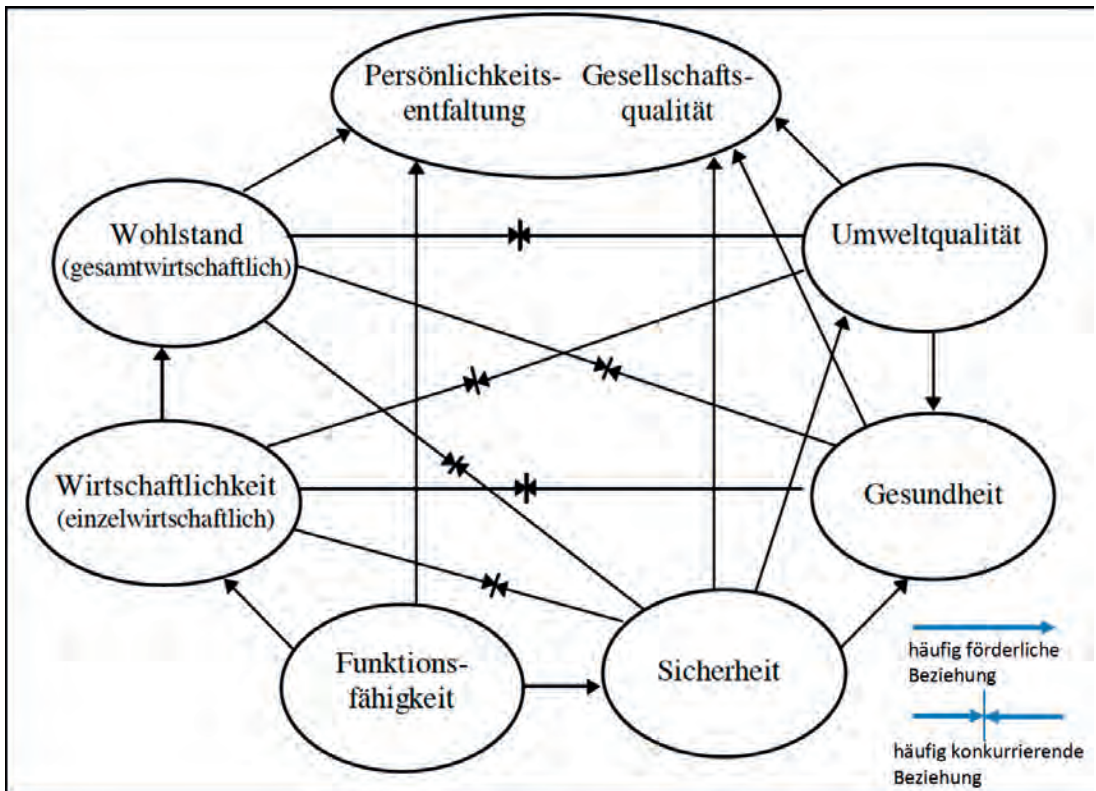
Persönlichkeitsentfaltung Gesellschaftsqualität

Wohlstand (gesamtwirtschaftlich)

Umweltqualität

Wirtschaftlichkeit (einzelwirtschaftlich)

Gesundheit

Funktionsfähigkeit

Sicherheit

häufig förderliche Beziehung

häufig konkurrierende Beziehung